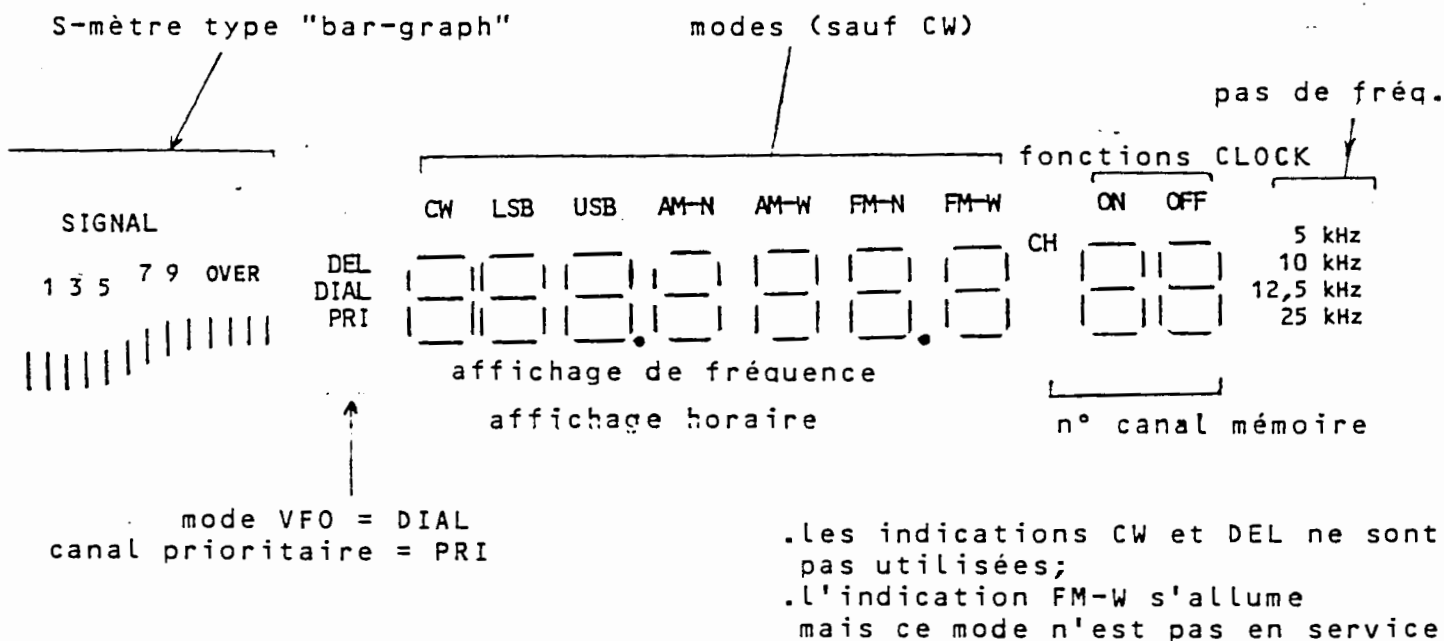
S-mètre type "bar-graph"

modes (sauf CW)

pas de fréq.

fonctions CLOCK

SIGNAL

1 3 5 7 9 OVER

DEL
DIAL
PRI

CW LSB USB AM-N AM-W FM-N FM-W

CH

ON OFF

5 kHz
10 kHz
12,5 kHz
25 kHz

affichage de fréquence

affichage horaire

n° canal mémoire

mode VFO = DIAL
canal prioritaire = PRI

.les indications CW et DEL ne sont pas utilisées;
.l'indication FM-W s'allume mais ce mode n'est pas en service